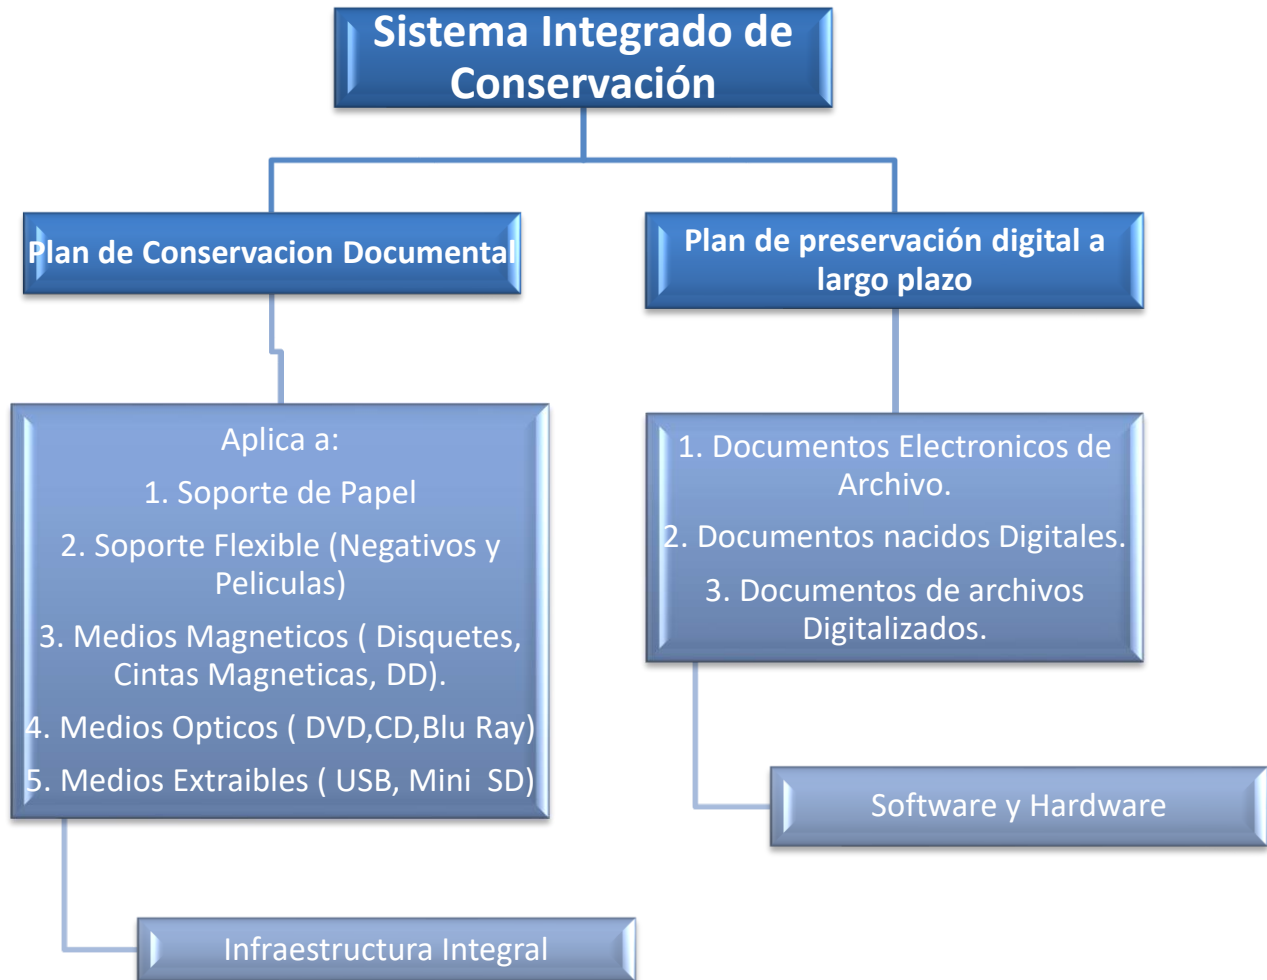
Sistema Integrado de Conservación

Plan de Conservacion Documental

Plan de preservación digital a largo plazo

Aplica a:

1. Soporte de Papel

2. Soporte Flexible (Negativos y Peliculas)

3. Medios Magneticos ( Disquetes, Cintas Magneticas, DD).

4. Medios Opticos ( DVD,CD,Blu Ray)

5. Medios Extraibles ( USB, Mini SD)

1. Documentos Electronicos de Archivo.

2. Documentos nacidos Digitales.

3. Documentos de archivos Digitalizados.

Software y Hardware

Infraestructura Integral